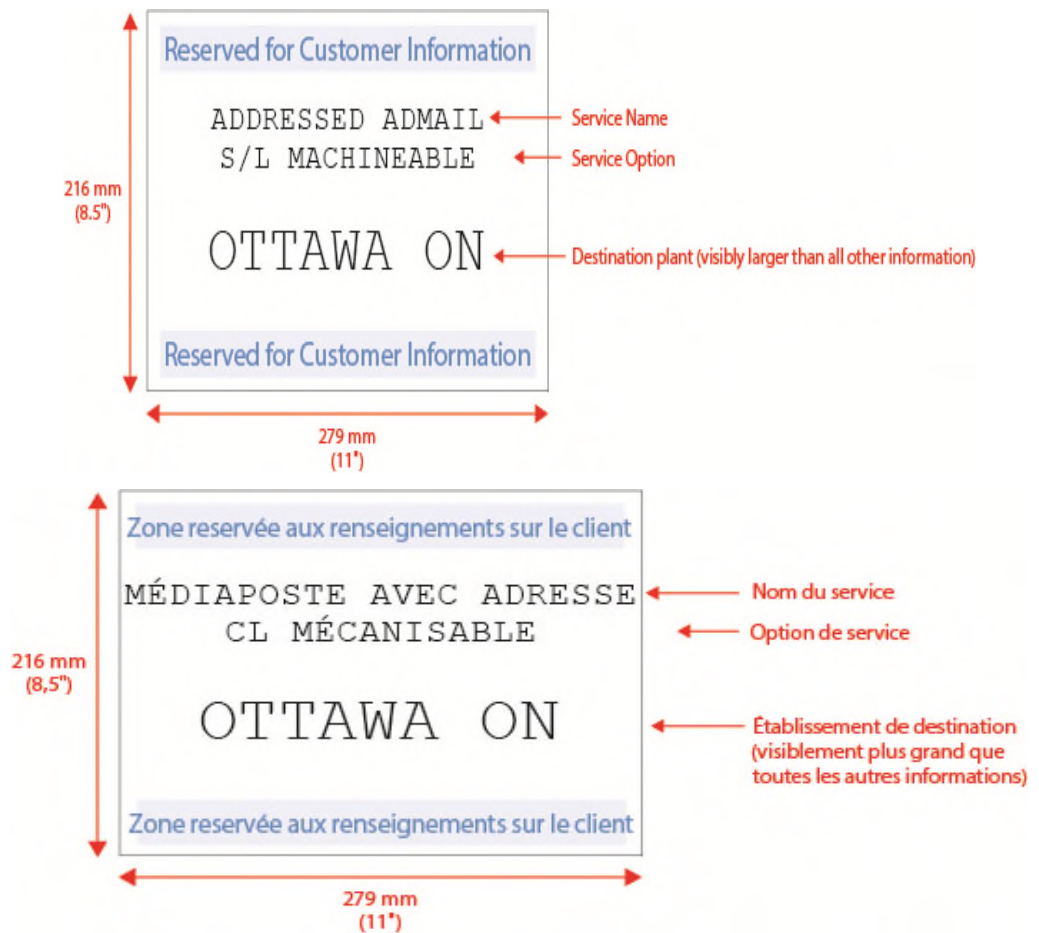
216 mm
(8.5")

Reserved for Customer Information

ADDRESSED ADMAIL
S/L MACHINEABLE

OTTAWA ON

Reserved for Customer Information

Service Name
Service Option
Destination plant (visibly larger than all other information)

279 mm
(11")

216 mm
(8,5")

Zone reservée aux renseignements sur le client

MÉDIAPOSTE AVEC ADRESSE
CL MÉCANISABLE

OTTAWA ON

Zone reservée aux renseignements sur le client

Nom du service
Option de service
Établissement de destination (visiblement plus grand que toutes les autres informations)

279 mm
(11")